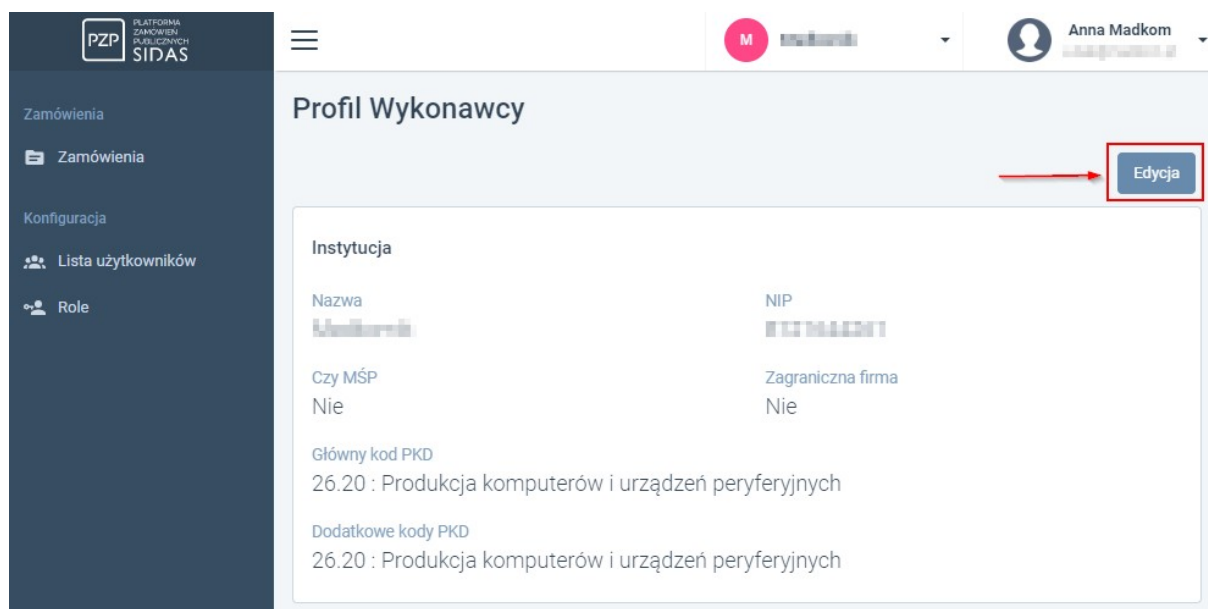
PZP PLATFORMA ZAMÓWIEŃ PUBLICZNYCH SIDAS

M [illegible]

Anna Madkom
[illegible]

Zamówienia
Zamówienia
Konfiguracja
Lista użytkowników
Role

Profil Wykonawcy

Edycja

Instytucja

Nazwa
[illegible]

NIP
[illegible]

Czy MŚP
Nie

Zagraniczna firma
Nie

Główny kod PKD
26.20 : Produkcja komputerów i urządzeń peryferyjnych

Dodatkowe kody PKD
26.20 : Produkcja komputerów i urządzeń peryferyjnych